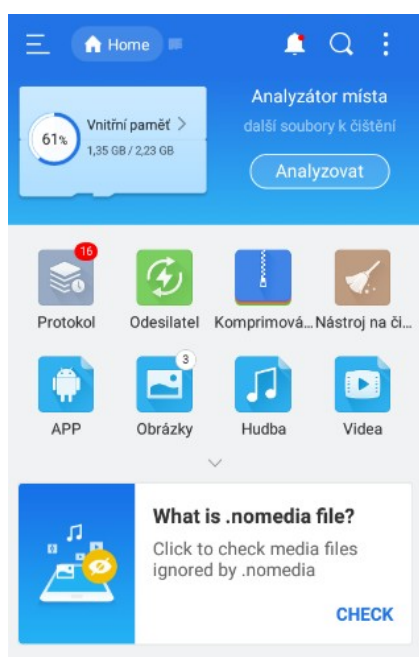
Home

61%
Vnitřní paměť >
1,35 GB / 2,23 GB

Analyzátor místa
další soubory k čištění
Analyzovat

16
Protokol
Odesilatel
Komprimová...
Nástroj na či...

APP
3
Obrázky
Hudba
Videa

What is .nomedia file?
Click to check media files ignored by .nomedia
CHECK